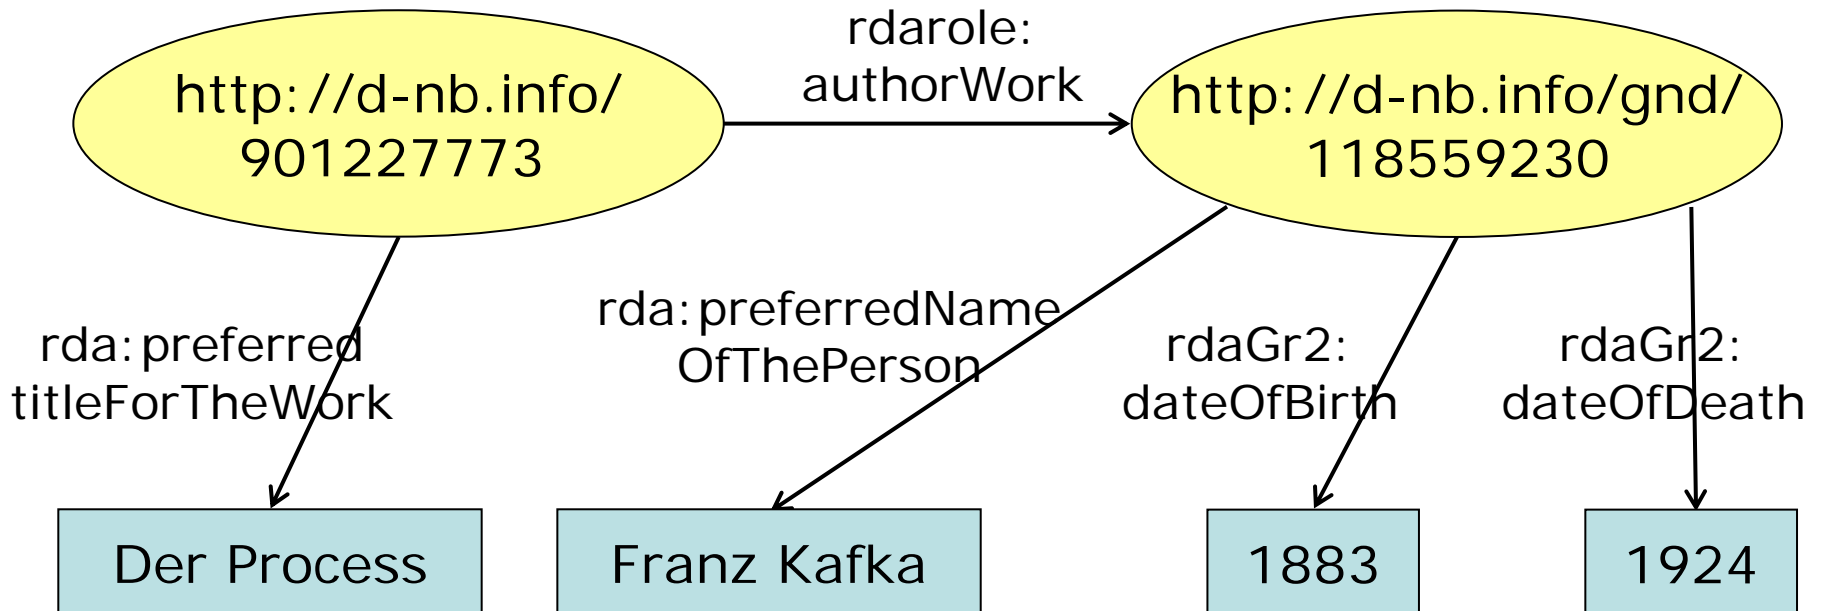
http://d-nb.info/901227773

rdarole: authorWork

http://d-nb.info/gnd/118559230

rda:preferred titleForTheWork

rda:preferredName OfThePerson

rdaGr2: dateOfBirth

rdaGr2: dateOfDeath

Der Process

Franz Kafka

1883

1924